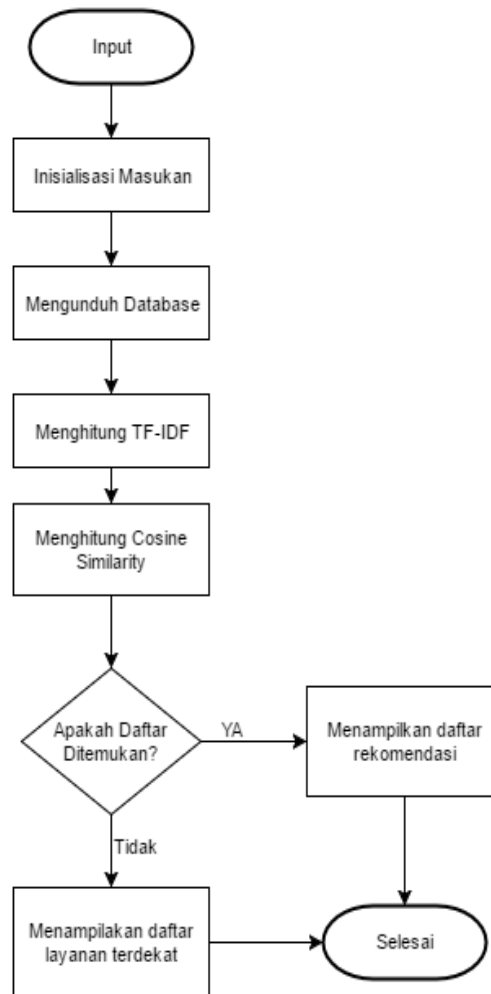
Input

Inisialisasi Masukan

Mengunduh Database

Menghitung TF-IDF

Menghitung Cosine Similarity

Apakah Daftar Ditemukan?

YA

Menampilkan daftar rekomendasi

Tidak

Menampilakan daftar layanan terdekat

Selesai